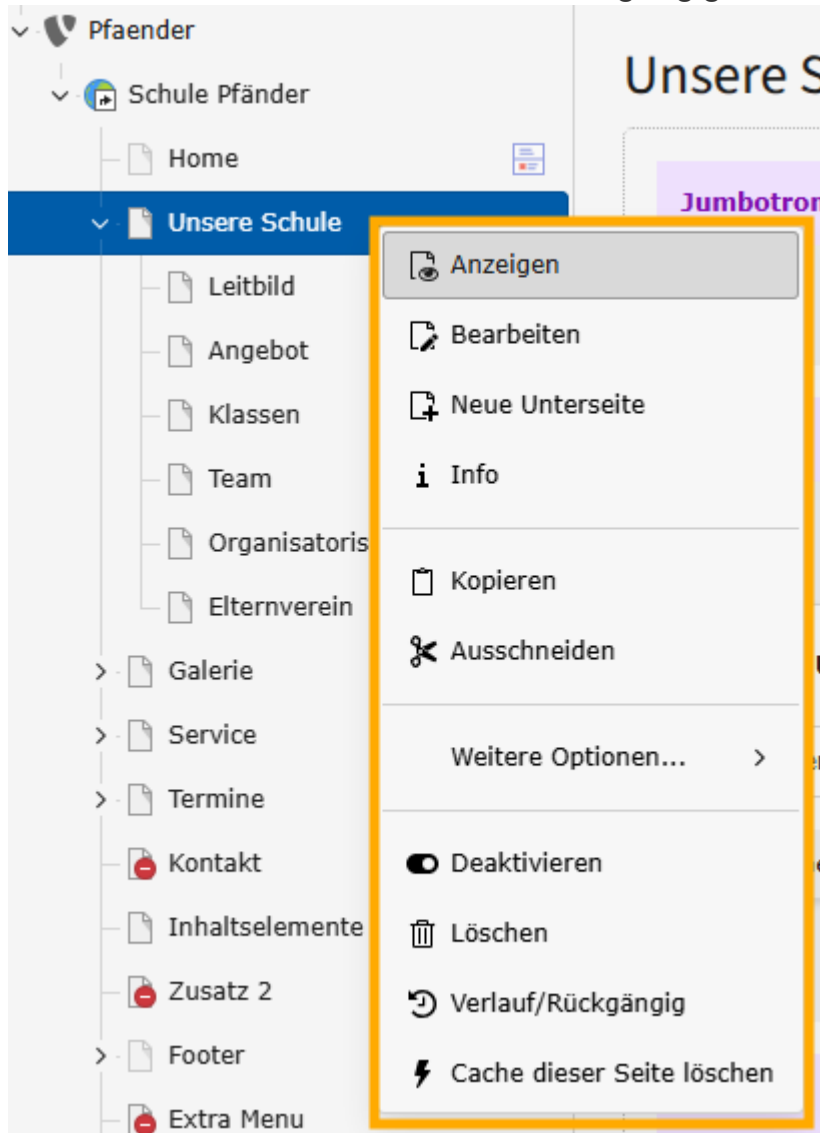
Pfaender
Schule Pfänder
Home
Unsere Schule
Leitbild
Angebot
Klassen
Team
Organisatoris
Elternverein
Galerie
Service
Termine
Kontakt
Inhaltselemente
Zusatz 2
Footer
Extra Menu

Unsere S
Jumbotron

Anzeigen
Bearbeiten
Neue Unterseite
Info
Kopieren
Ausschneiden
Weitere Optionen...
Deaktivieren
Löschen
Verlauf/Rückgängig
Cache dieser Seite löschen